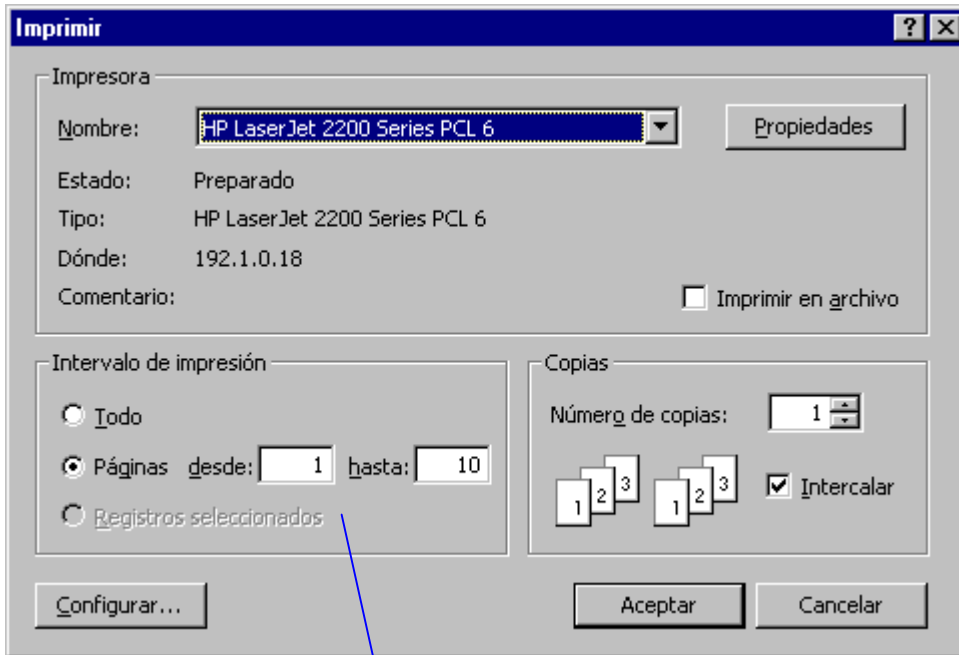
Imprimir
?
Impresora
Nombre: HP LaserJet 2200 Series PCL 6
Propiedades
Estado: Preparado
Tipo: HP LaserJet 2200 Series PCL 6
Dónde: 192.1.0.18
Comentario:
Imprimir en archivo

Intervalo de impresión
Todo
Páginas desde: 1 hasta: 10
Registros seleccionados

Copias
Número de copias: 1
1 2 3 1 2 3
Intercalar

Configurar...
Aceptar
Cancelar